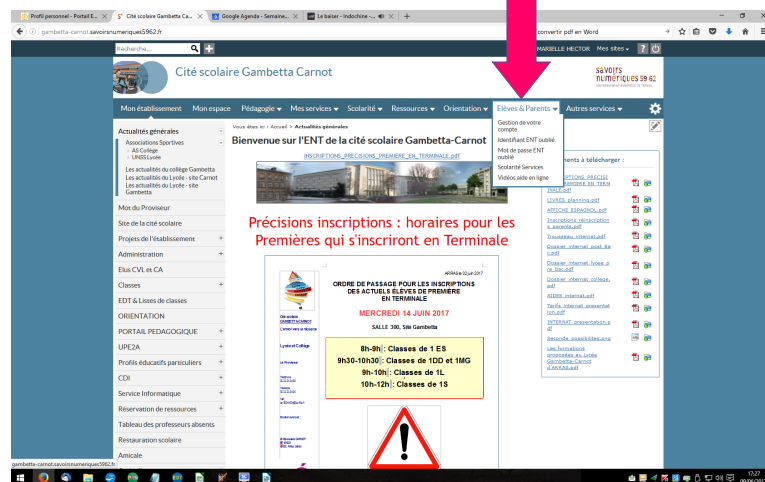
Profil personnel - Portail E... | Cité scolaire Gambetta Ca... | Google Agenda - Semaine... | Le baiser - Indochine -... | +

gambetta-carnot.savoirsnumeriques5962.fr

convertir pdf en Word

Recherche...

MARIELLE HECTOR  Mes sites

Cité scolaire Gambetta Carnot

savoirs numériques 59 62

Mon établissement  Mon espace  Pédagogie  Mes services  Scolarité  Ressources  Orientation  Elèves & Parents  Autres services

Gestion de votre compte
Identifiant ENT oublié
Mot de passe ENT oublié
Scolarité Services
Vidéos aide en ligne

Actualités générales
Associations Sportives
AS Collège
UNSS Lycée
Les actualités du collège Gambetta
Les actualités du Lycée - site Carnot
Les actualités du Lycée - site Gambetta
Mot du Proviseur
Site de la cité scolaire
Projets de l'établissements
Administration
Elus CVL et CA
Classes
EDT & Lisges de classes
ORIENTATION
PORTAIL PEDAGOGIQUE
UPE2A
Profils éducatifs particuliers
CDI
Service Informatique
Réservation de ressources
Tableau des professeurs absents
Restauration scolaire
Amicale

Vous êtes ici : Accueil > Actualités générales

Bienvenue sur l'ENT de la cité scolaire Gambetta-Carnot

INSCRIPTIONS_PRECISIONS_PREMIERE_EN_TERMINALE.pdf

Précisions inscriptions : horaires pour les Premières qui s'inscriront en Terminale

ARRAS le 02 juin 2017

ORDRE DE PASSAGE POUR LES INSCRIPTIONS DES ACTUELS ELEVES DE PREMIERE EN TERMINALE

MERCREDI 14 JUIN 2017

SALLE 300, Site Gambetta

8h-9h : Classes de 1 ES
9h30-10h30 : Classes de 1DD et 1MG
9h-10h : Classes de 1L
10h-12h : Classes de 1S

Cité scolaire GAMBETTA CARNOT
Lycée et Collège

Documents à télécharger :
INSCRIPTIONS_PRECISI ONS_PREMIERE_EN_TERM INALE.pdf
LIVRES_planning.pdf
AFFICHE_ESPAGNOL.pdf
Inscriptions_réinscription s_parents.pdf
Trousseau_internat.pdf
Dossier_internat_post_Ba c.pdf
Dossier_internat_lycee_p re_bac.pdf
Dossier_internat_college. pdf
AIDES_internat.pdf
Tarifs_internat_presentat ion.pdf
INTERNAT_presentation.p df
Seconde_possibilites.png
Les formations proposées au Lycée Gambetta-Carnot d'ARRAS.pdf

gambetta-carnot.savoirsnumeriques5962.fr

17:27